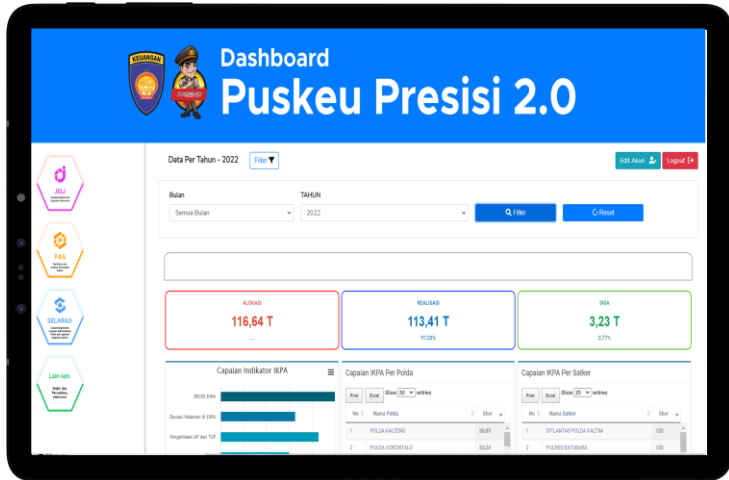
KEUANGAN

Dashboard
Puskeu Presisi 2.0

JELI

PAS

SELARAS

Lain-lain

Data Per Tahun - 2022
Filter

Edit Akun
Logout

Bulan
Semua Bulan
TAHUN
2022
Filter
Reset

ALOKASI
116,64 T

REALISASI
113,41 T
97,23%

SISA
3,23 T
2,77%

Capaian Indikator IKPA
Revisi DIPA
Deviasi Halaman III DIPA
Pengelolaan UP dan TUP

Capaian IKPA Per Polda
Print Excel Show 50 entries
| No | Nama Polda | Skor |
|---|---|---|
| 1 | POLDA KALTENG | 86,89 |
| 2 | POLDA GORONTALO | 83,24 |

Capaian IKPA Per Satker
Print Excel Show 25 entries
| No | Nama Satker | Skor |
|---|---|---|
| 1 | DITLANTAS POLDA KALTIM | 100 |
| 2 | POLRES BATUBARA | 100 |